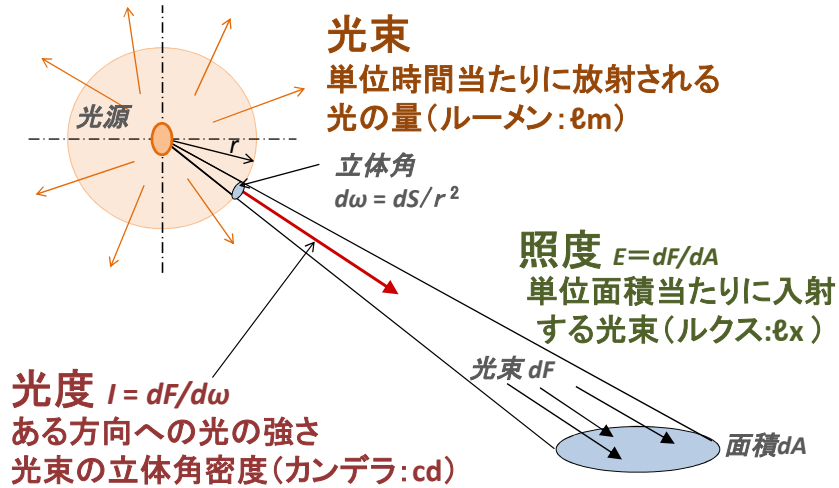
光束
単位時間当たりに放射される光の量（ルーメン：ℓm）

光源

r

立体角
$d\omega = dS/r^2$

照度 $E = dF/dA$
単位面積当たりに入射する光束（ルクス:ℓx）

光束 dF

面積dA

光度 $I = dF/d\omega$
ある方向への光の強さ
光束の立体角密度（カンデラ：cd）